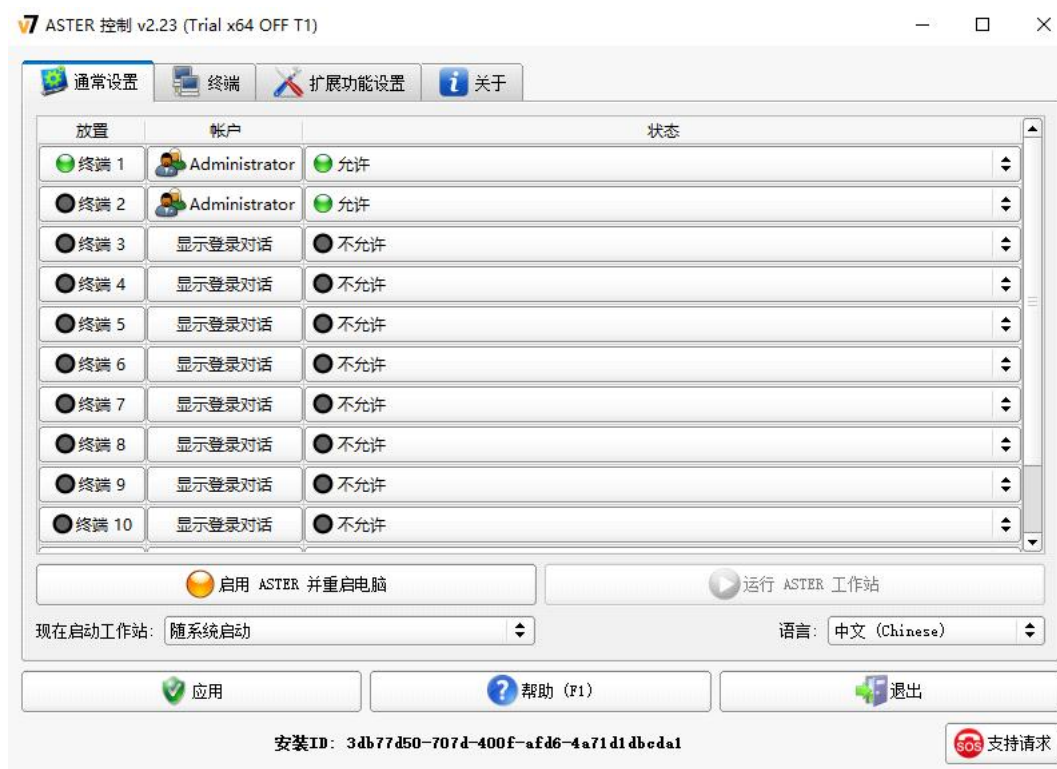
v7 ASTER 控制 v2.23 (Trial x64 OFF T1)

通常设置 终端 扩展功能设置 关于

| 放置 | 帐户 | 状态 |
|---|---|---|
| 终端 1 | Administrator | 允许 |
| 终端 2 | Administrator | 允许 |
| 终端 3 | 显示登录对话 | 不允许 |
| 终端 4 | 显示登录对话 | 不允许 |
| 终端 5 | 显示登录对话 | 不允许 |
| 终端 6 | 显示登录对话 | 不允许 |
| 终端 7 | 显示登录对话 | 不允许 |
| 终端 8 | 显示登录对话 | 不允许 |
| 终端 9 | 显示登录对话 | 不允许 |
| 终端 10 | 显示登录对话 | 不允许 |

启用 ASTER 并重启电脑

运行 ASTER 工作站

现在启动工作站: 随系统启动

语言: 中文 (Chinese)

应用

帮助 (F1)

退出

安装ID: 3db77d50-707d-400f-afd6-4a71d1dbcda1

支持请求